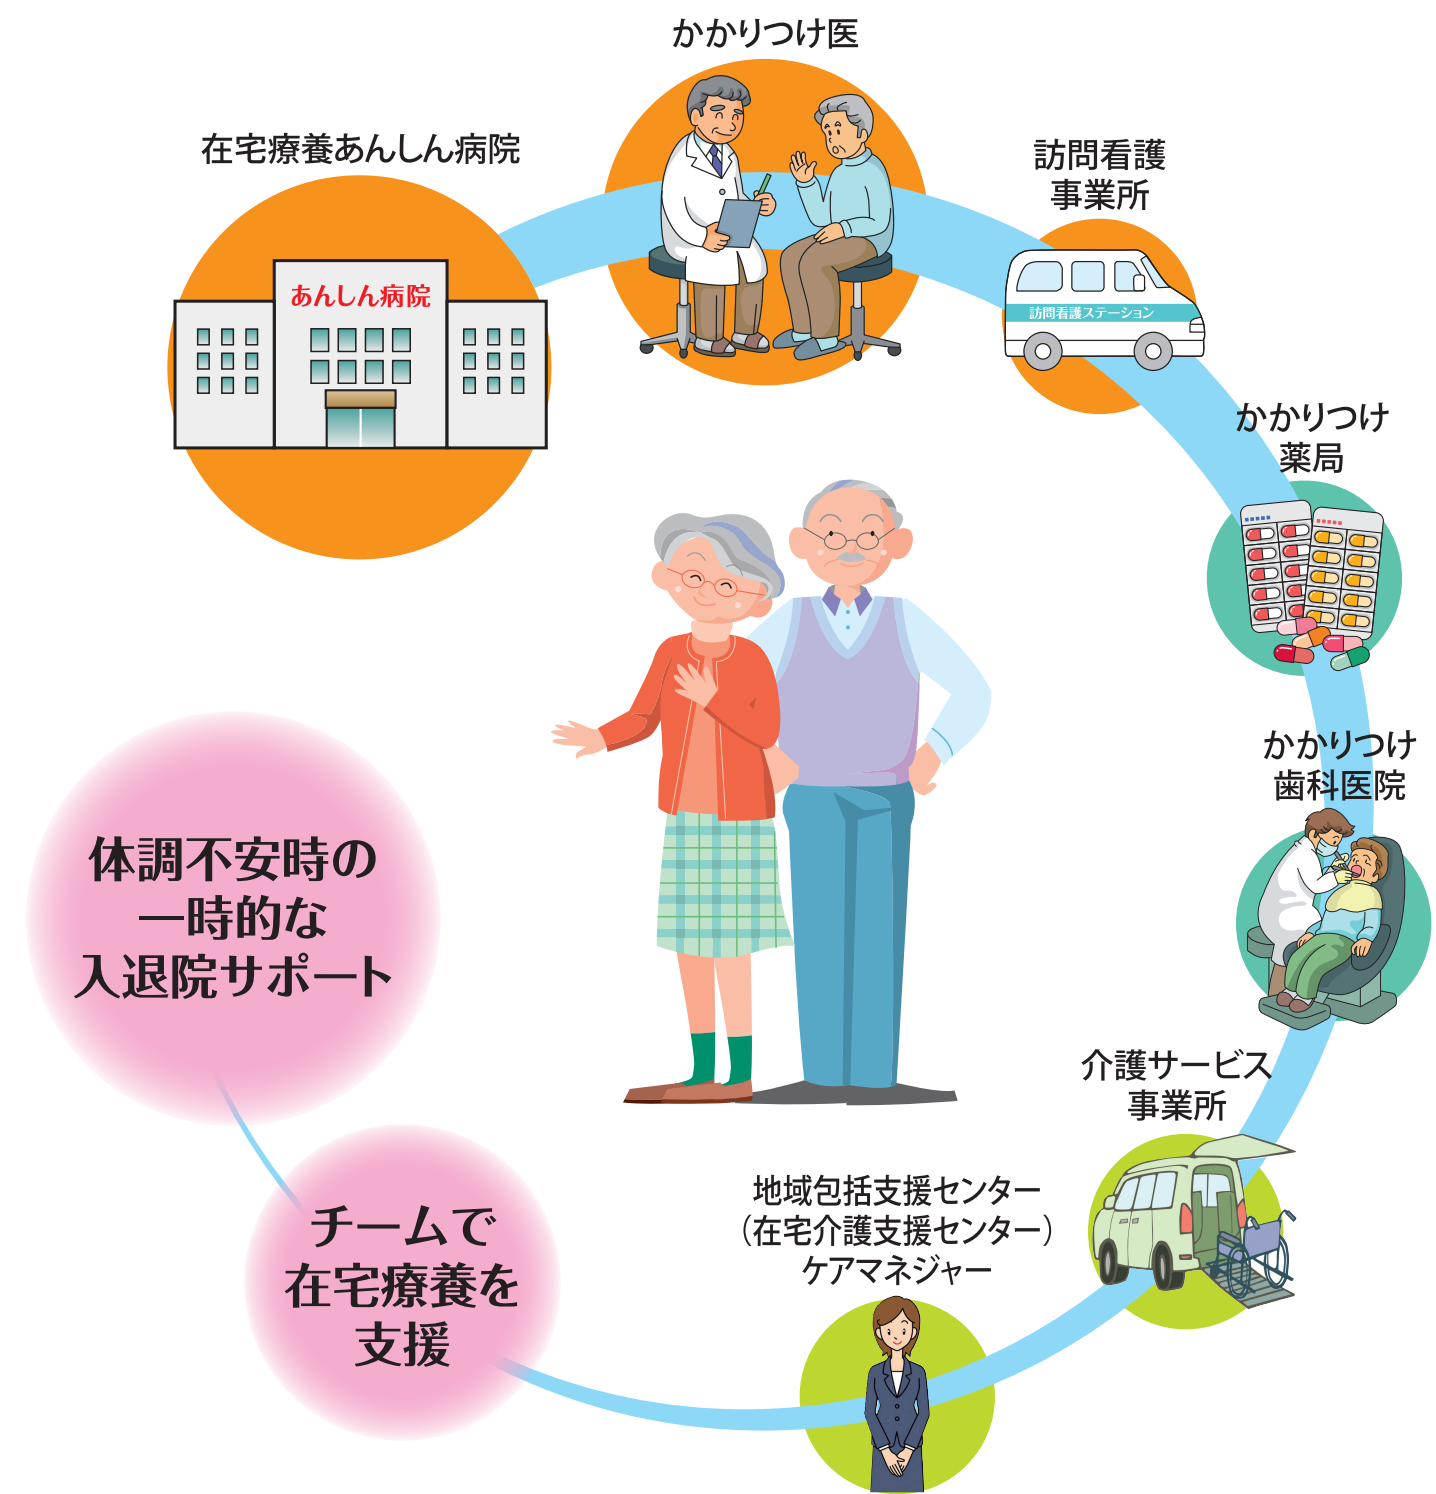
かかりつけ医

在宅療養あんしん病院

あんしん病院

訪問看護
事業所

訪問看護ステーション

かかりつけ
薬局

かかりつけ
歯科医院

体調不安時の
一時的な
入退院サポート

介護サービス
事業所

地域包括支援センター
（在宅介護支援センター）
ケアマネジャー

チームで
在宅療養を
支援